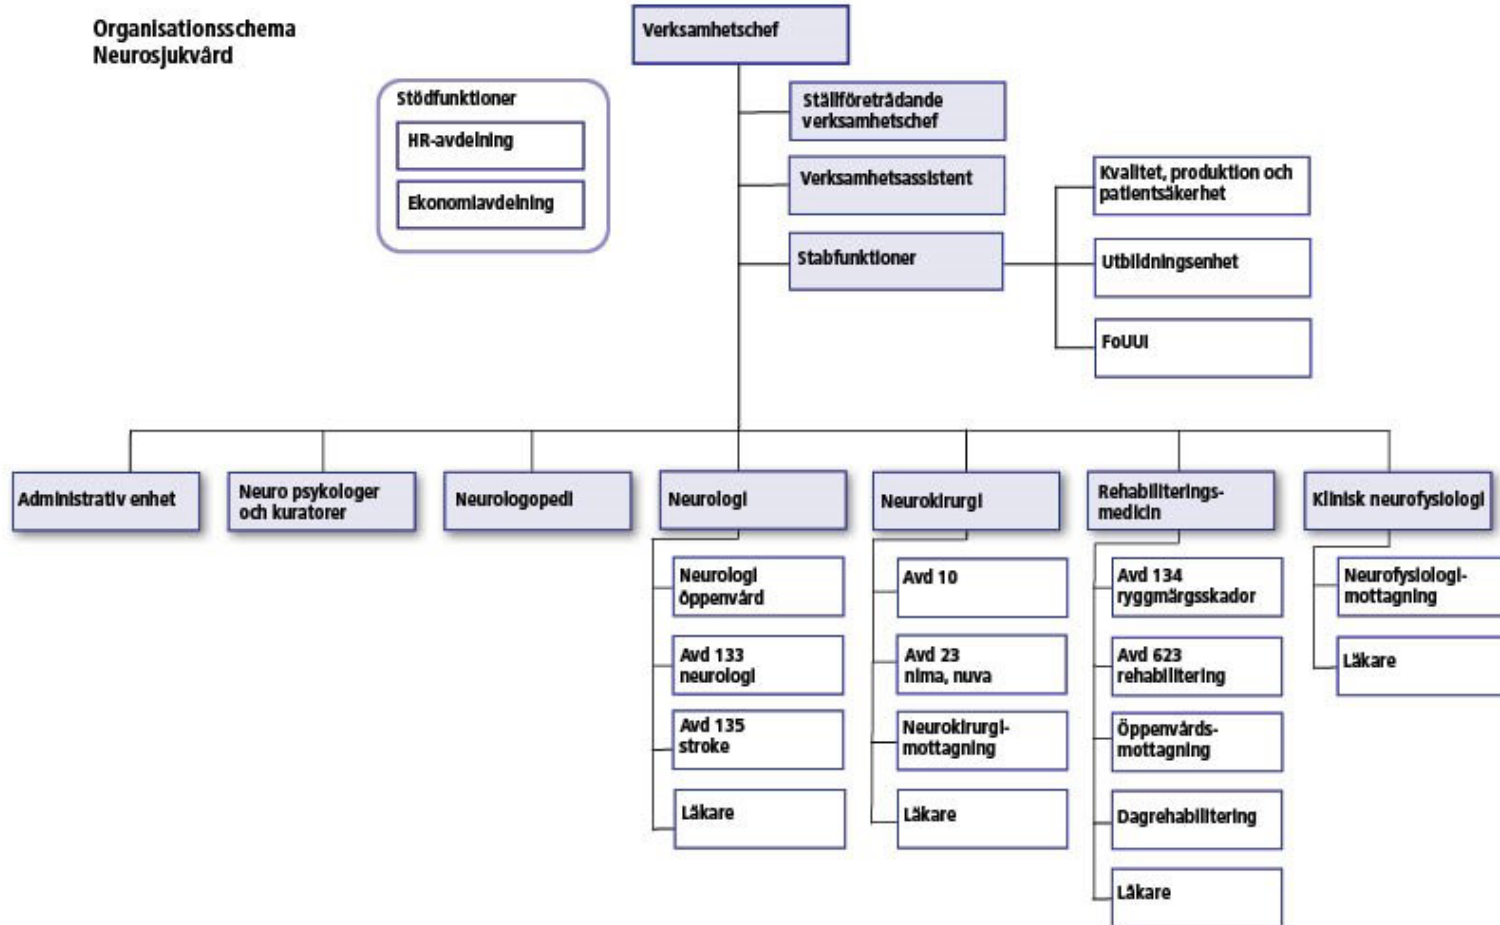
Organisationsschema
Neurosjukvård

Verksamhetschef

Stödfunktioner

HR-avdelning

Ekonomiavdelning

Ställföreträdande verksamhetschef

Verksamhetsassistent

Stabfunktioner

Kvalitet, produktion och patientsäkerhet

Utbildningsenhet

FoUUI

Administrativ enhet

Neuro psykologer och kuratorer

Neurologopedi

Neurologi

Neurologi öppenvård

Avd 133 neurologi

Avd 135 stroke

Läkare

Neurokirurgi

Avd 10

Avd 23 nima, nuva

Neurokirurgimottagning

Läkare

Rehabiliteringsmedicin

Avd 134 ryggmärgsskador

Avd 623 rehabilitering

Öppenvårdsmottagning

Dagrehabilitering

Läkare

Klinisk neurofysiologi

Neurofysiologimottagning

Läkare